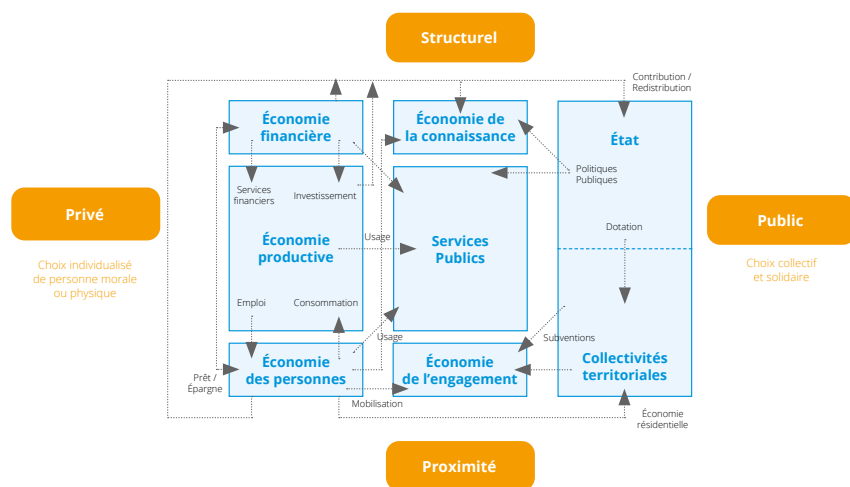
Structurel

Privé

Choix individualisé de personne morale ou physique

Public

Choix collectif et solidaire

Proximité

Contribution / Redistribution

Économie financière

Économie de la connaissance

État

Politiques Publiques

Services financiers

Investissement

Économie productive

Usage

Services Publics

Dotation

Emploi

Consommation

Usage

Subventions

Économie des personnes

Économie de l'engagement

Collectivités territoriales

Prêt / Épargne

Mobilisation

Économie résidentielle